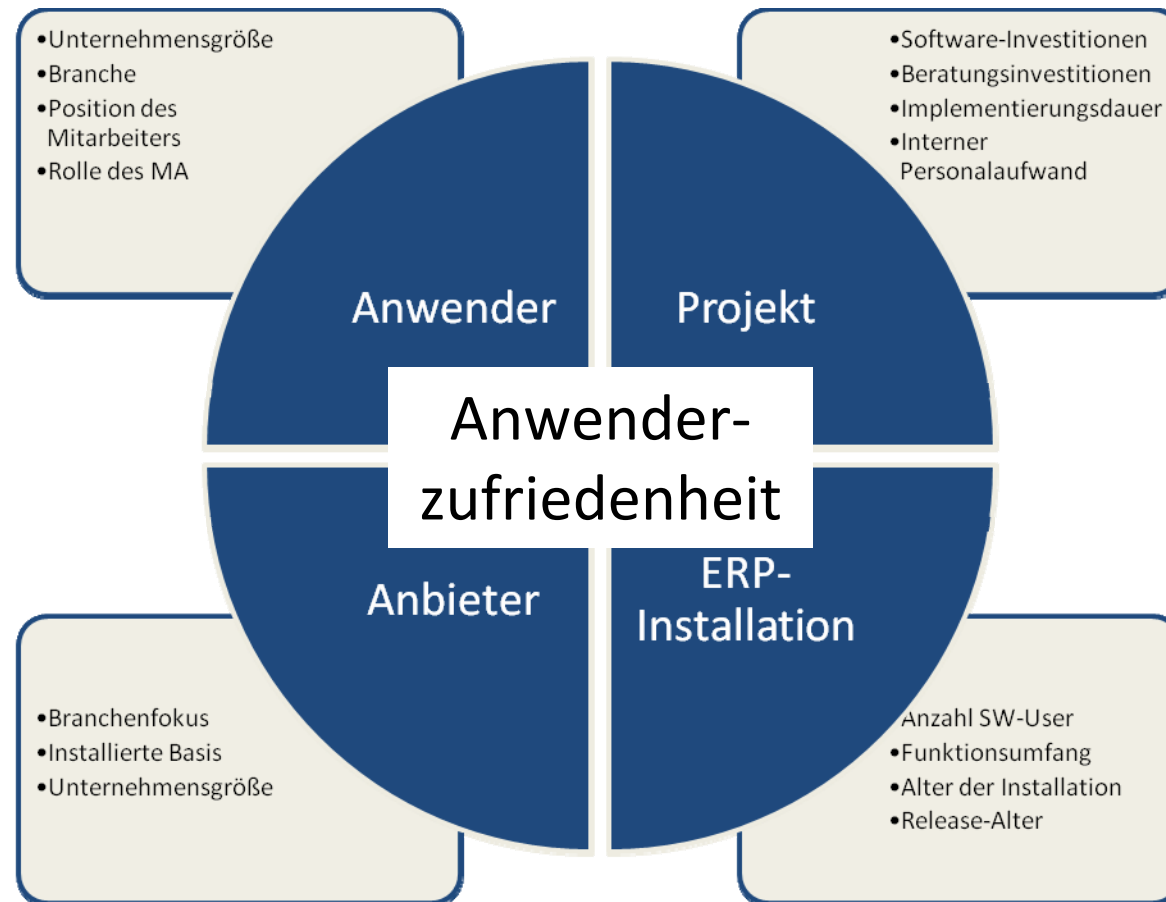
•Unternehmensgröße
•Branche
•Position des Mitarbeiters
•Rolle des MA

•Software-Investitionen
•Beratungsinvestitionen
•Implementierungsdauer
•Interner Personalaufwand

Anwender

Projekt

Anwender-zufriedenheit

Anbieter

ERP-Installation

•Branchenfokus
•Installierte Basis
•Unternehmensgröße

Anzahl SW-User
•Funktionsumfang
•Alter der Installation
•Release-Alter